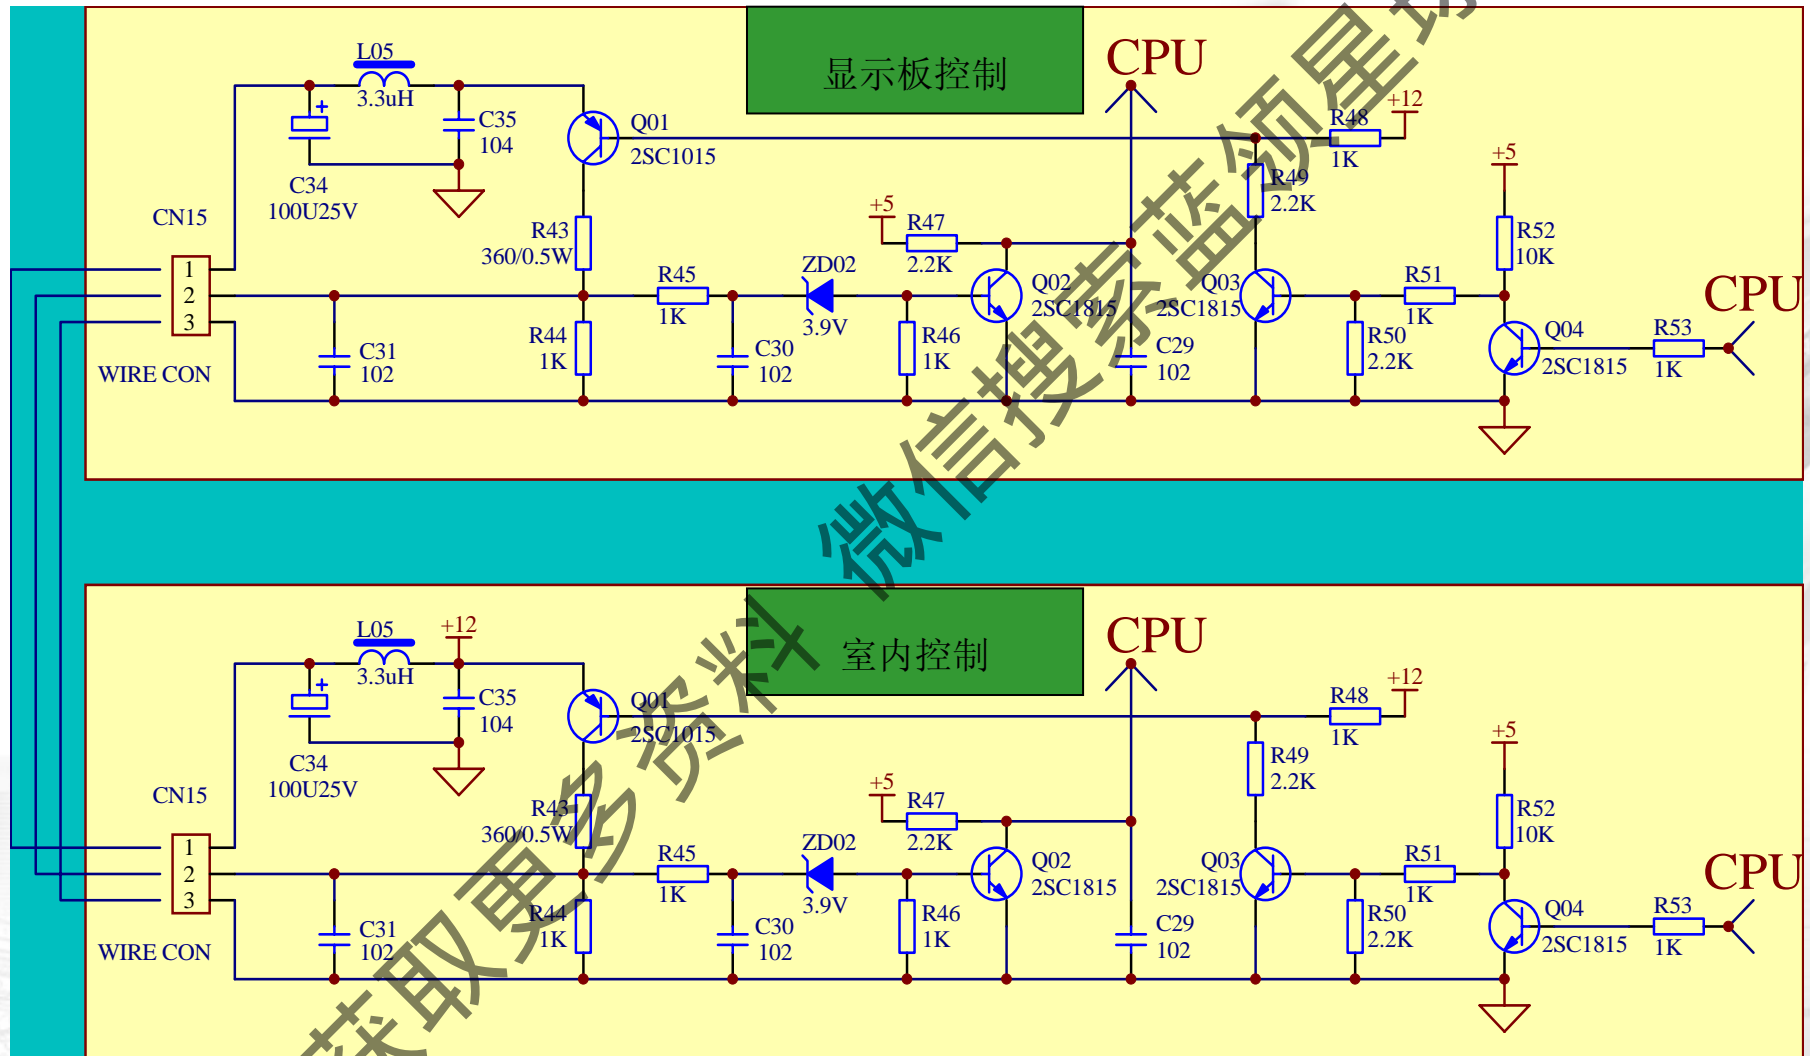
显示板控制

CPU

L05
3.3uH
C35
104
Q01
2SC1015
R48
1K
+12
C34
100U25V
+5
R49
2.2K
CN15
R43
360/0.5W
+5
R47
2.2K
R52
10K
1
2
3
R45
1K
ZD02
3.9V
Q02
2SC1815
Q03
2SC1815
R51
1K
CPU
C31
102
R44
1K
C30
102
R46
1K
C29
102
R50
2.2K
Q04
2SC1815
R53
1K
WIRE CON

微信搜索蓝领星球

室内控制

CPU

L05
3.3uH
+12
C35
104
Q01
2SC1015
R48
1K
+12
C34
100U25V
CN15
R43
360/0.5W
+5
R47
2.2K
R49
2.2K
+5
R52
10K
1
2
3
R45
1K
ZD02
3.9V
Q02
2SC1815
Q03
2SC1815
R51
1K
CPU
C31
102
R44
1K
C30
102
R46
1K
C29
102
R50
2.2K
Q04
2SC1815
R53
1K
WIRE CON

获取更多资料